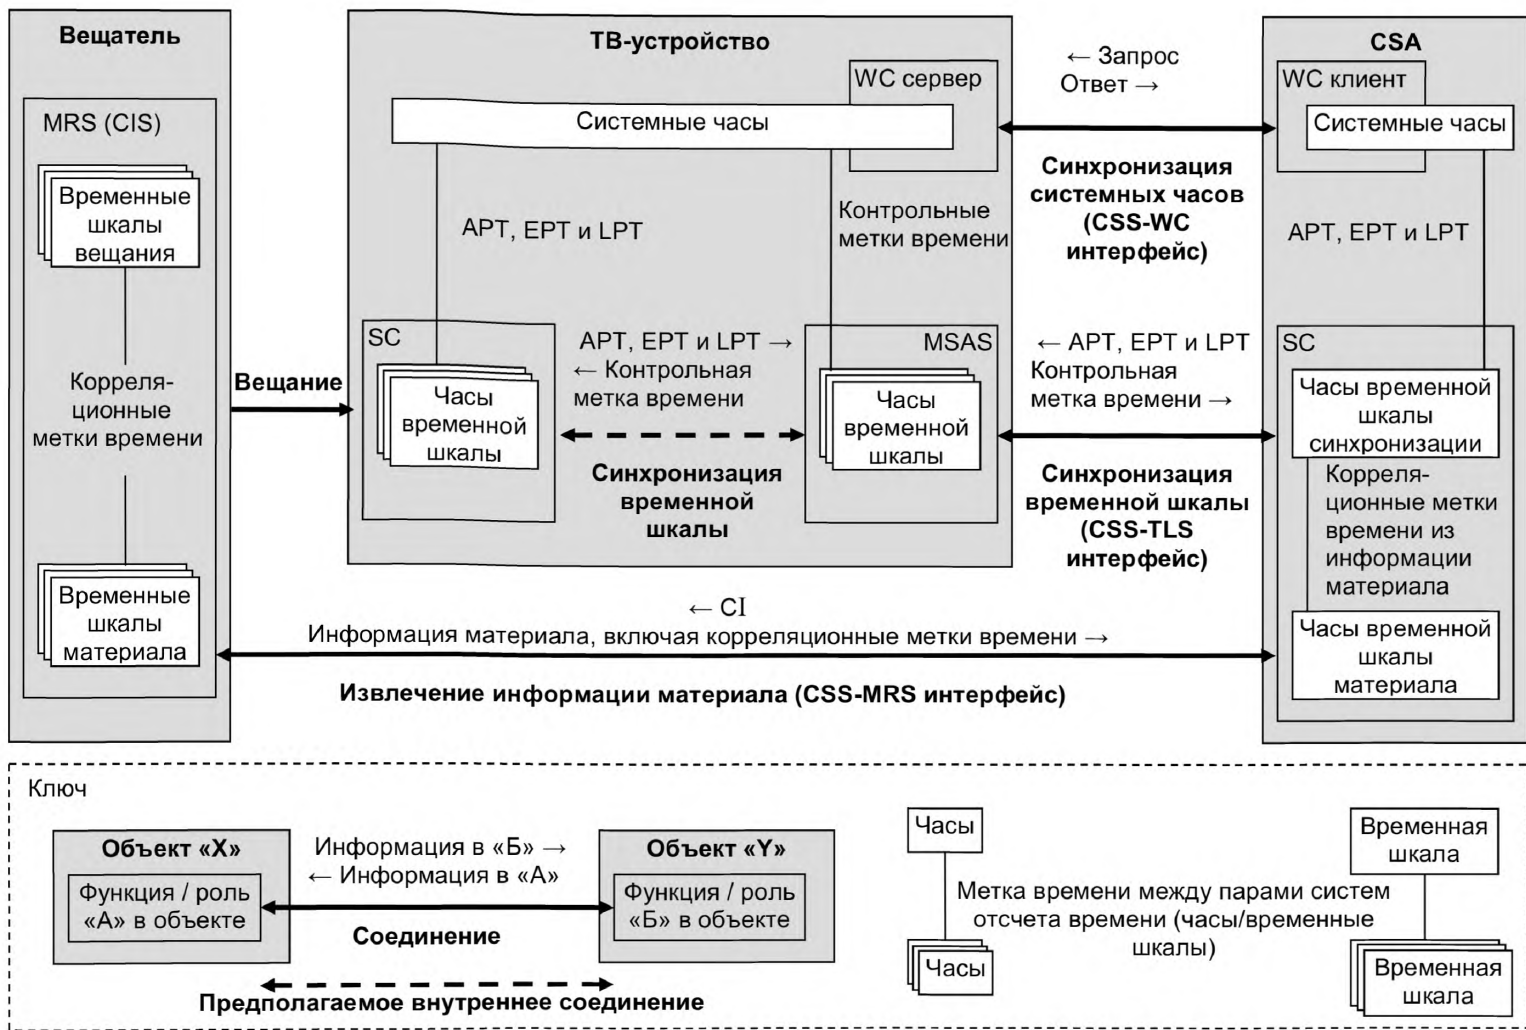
Вещатель

MRS (CIS)

Временные шкалы вещания

Корреляционные метки времени

Временные шкалы материала

Вещание

ТВ-устройство

WC сервер

Системные часы

APT, EPT и LPT

Контрольные метки времени

SC

Часы временной шкалы

APT, EPT и LPT →
← Контрольная метка времени

Синхронизация временной шкалы

MSAS

Часы временной шкалы

← Запрос
Ответ →

Синхронизация системных часов (CSS-WC интерфейс)

← APT, EPT и LPT
Контрольная метка времени →

Синхронизация временной шкалы (CSS-TLS интерфейс)

CSA

WC клиент

Системные часы

APT, EPT и LPT

SC

Часы временной шкалы синхронизации

Корреляционные метки времени из информации материала

Часы временной шкалы материала

← CI
Информация материала, включая корреляционные метки времени →

Извлечение информации материала (CSS-MRS интерфейс)

Ключ

Объект «X»

Функция / роль «A» в объекте

Информация в «Б» →
← Информация в «A»

Соединение

Объект «Y»

Функция / роль «Б» в объекте

Предполагаемое внутреннее соединение

Часы

Часы

Метка времени между парами систем отсчета времени (часы/временные шкалы)

Временная шкала

Временная шкала